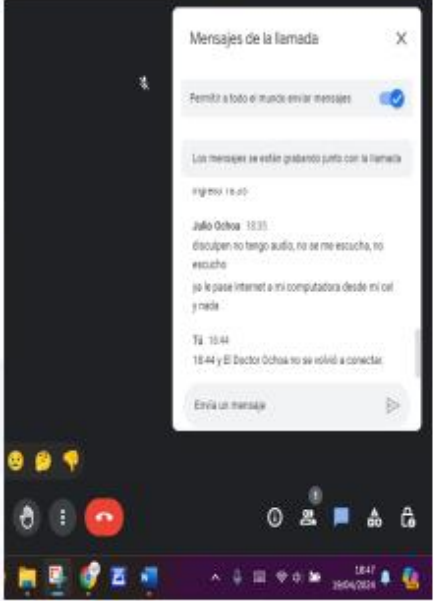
Mensajes de la llamada

Permitir a todo el mundo enviar mensajes

Los mensajes se están grabando junto con la llamada

ingreso 18:35

Julio Ochoa 18:35
disculpen no tengo audio, no se me escucha, no escucho
ya le pase internet a mi computadora desde mi cel y nada

Tú 18:44
18:44 y El Doctor Ochoa no se volvió a conectar.

Envía un mensaje

18:47
29/04/2024